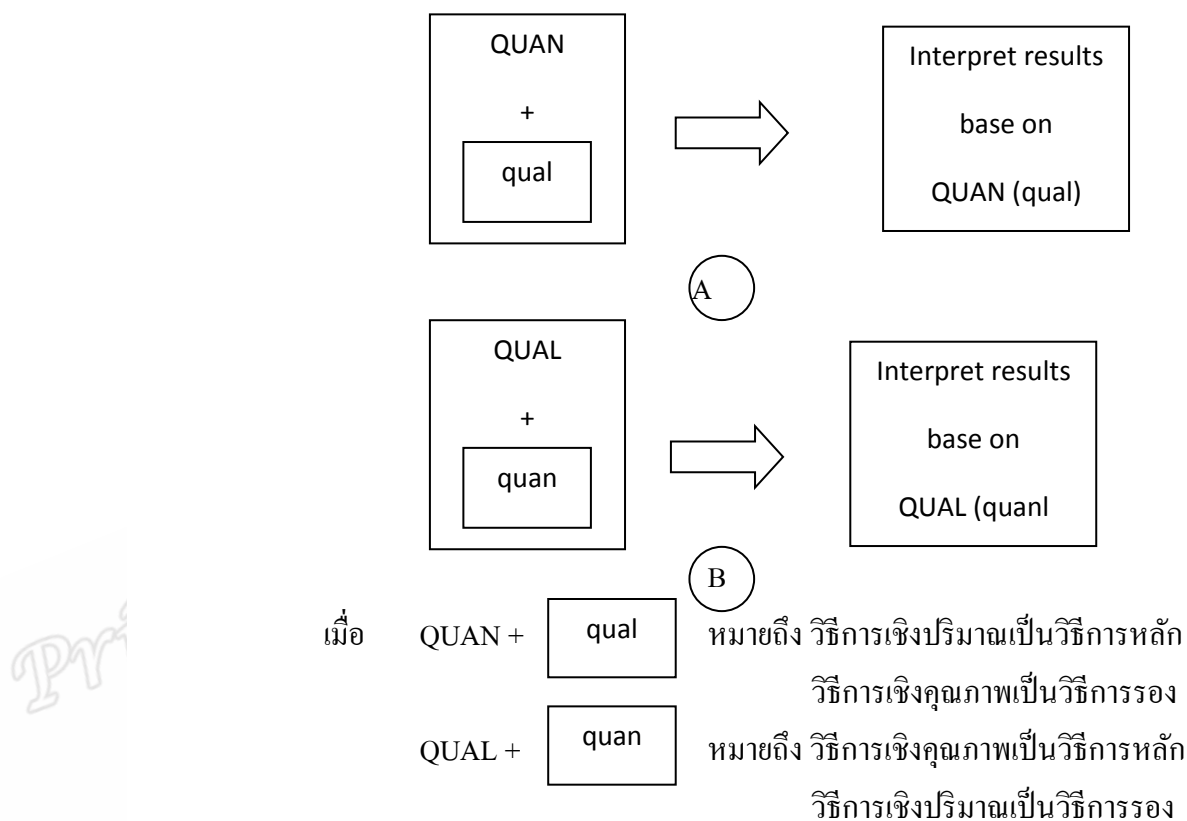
QUAN

+

qual

Interpret results

base on

QUAN (qual)

A

QUAL

+

quan

Interpret results

base on

QUAL (quanl

B

เมื่อ QUAN + qual หมายถึง วิธีการเชิงปริมาณเป็นวิธีการหลัก วิธีการเชิงคุณภาพเป็นวิธีการรอง

QUAL + quan หมายถึง วิธีการเชิงคุณภาพเป็นวิธีการหลัก วิธีการเชิงปริมาณเป็นวิธีการรอง

Pr